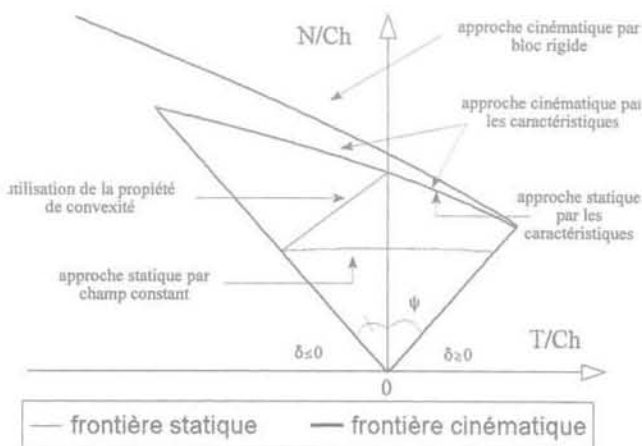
N/Ch

approche cinématique par bloc rigide

approche cinématique par les caractéristiques

utilisation de la propiété de convexité

approche statique par les caractéristiques

approche statique par champ constant

ψ

T/Ch

$\delta \leq 0$

$\delta \geq 0$

0

— frontière statique — frontière cinématique